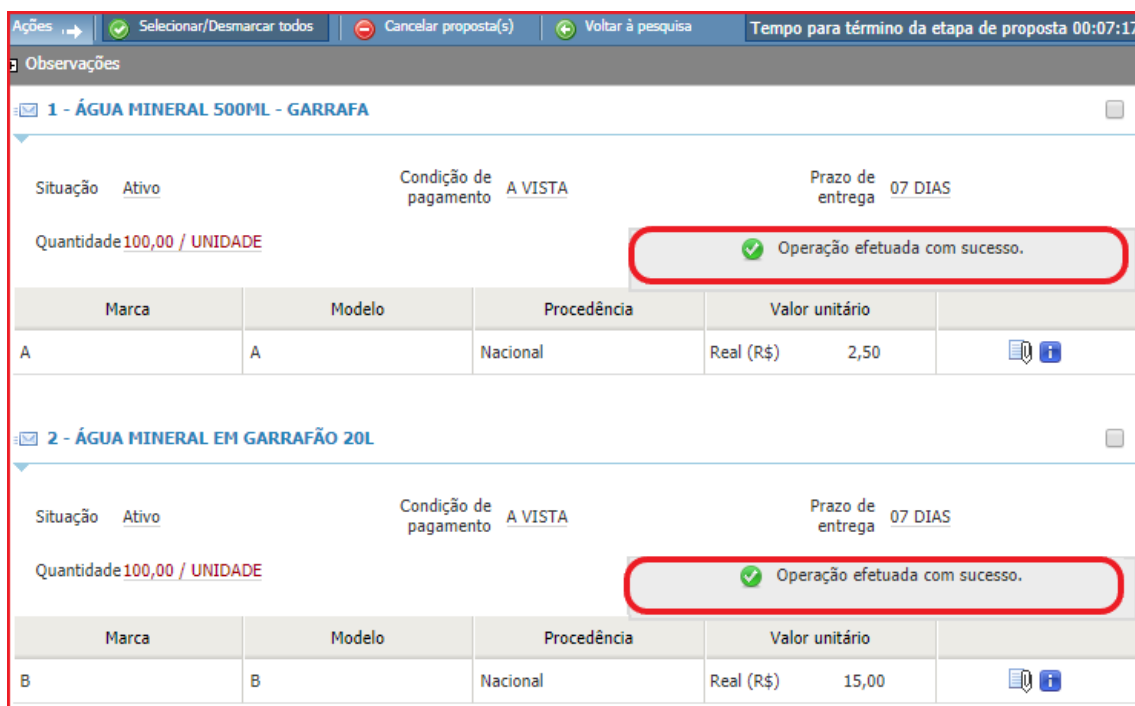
Ações Selecionar/Desmarcar todos Cancelar proposta(s) Voltar à pesquisa Tempo para término da etapa de proposta 00:07:17

Observações

1 - ÁGUA MINERAL 500ML - GARRAFA

Situação Ativo

Condição de pagamento A VISTA

Prazo de entrega 07 DIAS

Quantidade 100,00 / UNIDADE

Operação efetuada com sucesso.

| Marca | Modelo | Procedência | Valor unitário | |
|---|---|---|---|---|
| A | A | Nacional | Real (R$) 2,50 | |

2 - ÁGUA MINERAL EM GARRAFÃO 20L

Situação Ativo

Condição de pagamento A VISTA

Prazo de entrega 07 DIAS

Quantidade 100,00 / UNIDADE

Operação efetuada com sucesso.

| Marca | Modelo | Procedência | Valor unitário | |
|---|---|---|---|---|
| B | B | Nacional | Real (R$) 15,00 | |